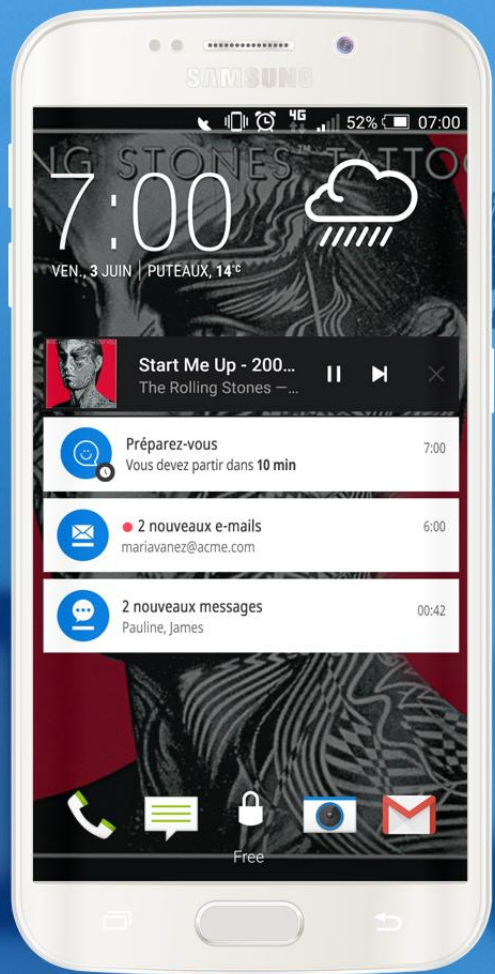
SAMSUNG

4G 52% 07:00

NG STONES TATTOO

7:00

VEN., 3 JUIN | PUTEAUX, 14°C

Start Me Up - 200...
The Rolling Stones —...

Préparez-vous
Vous devez partir dans 10 min
7:00

2 nouveaux e-mails
mariavanez@acme.com
6:00

2 nouveaux messages
Pauline, James
00:42

Free